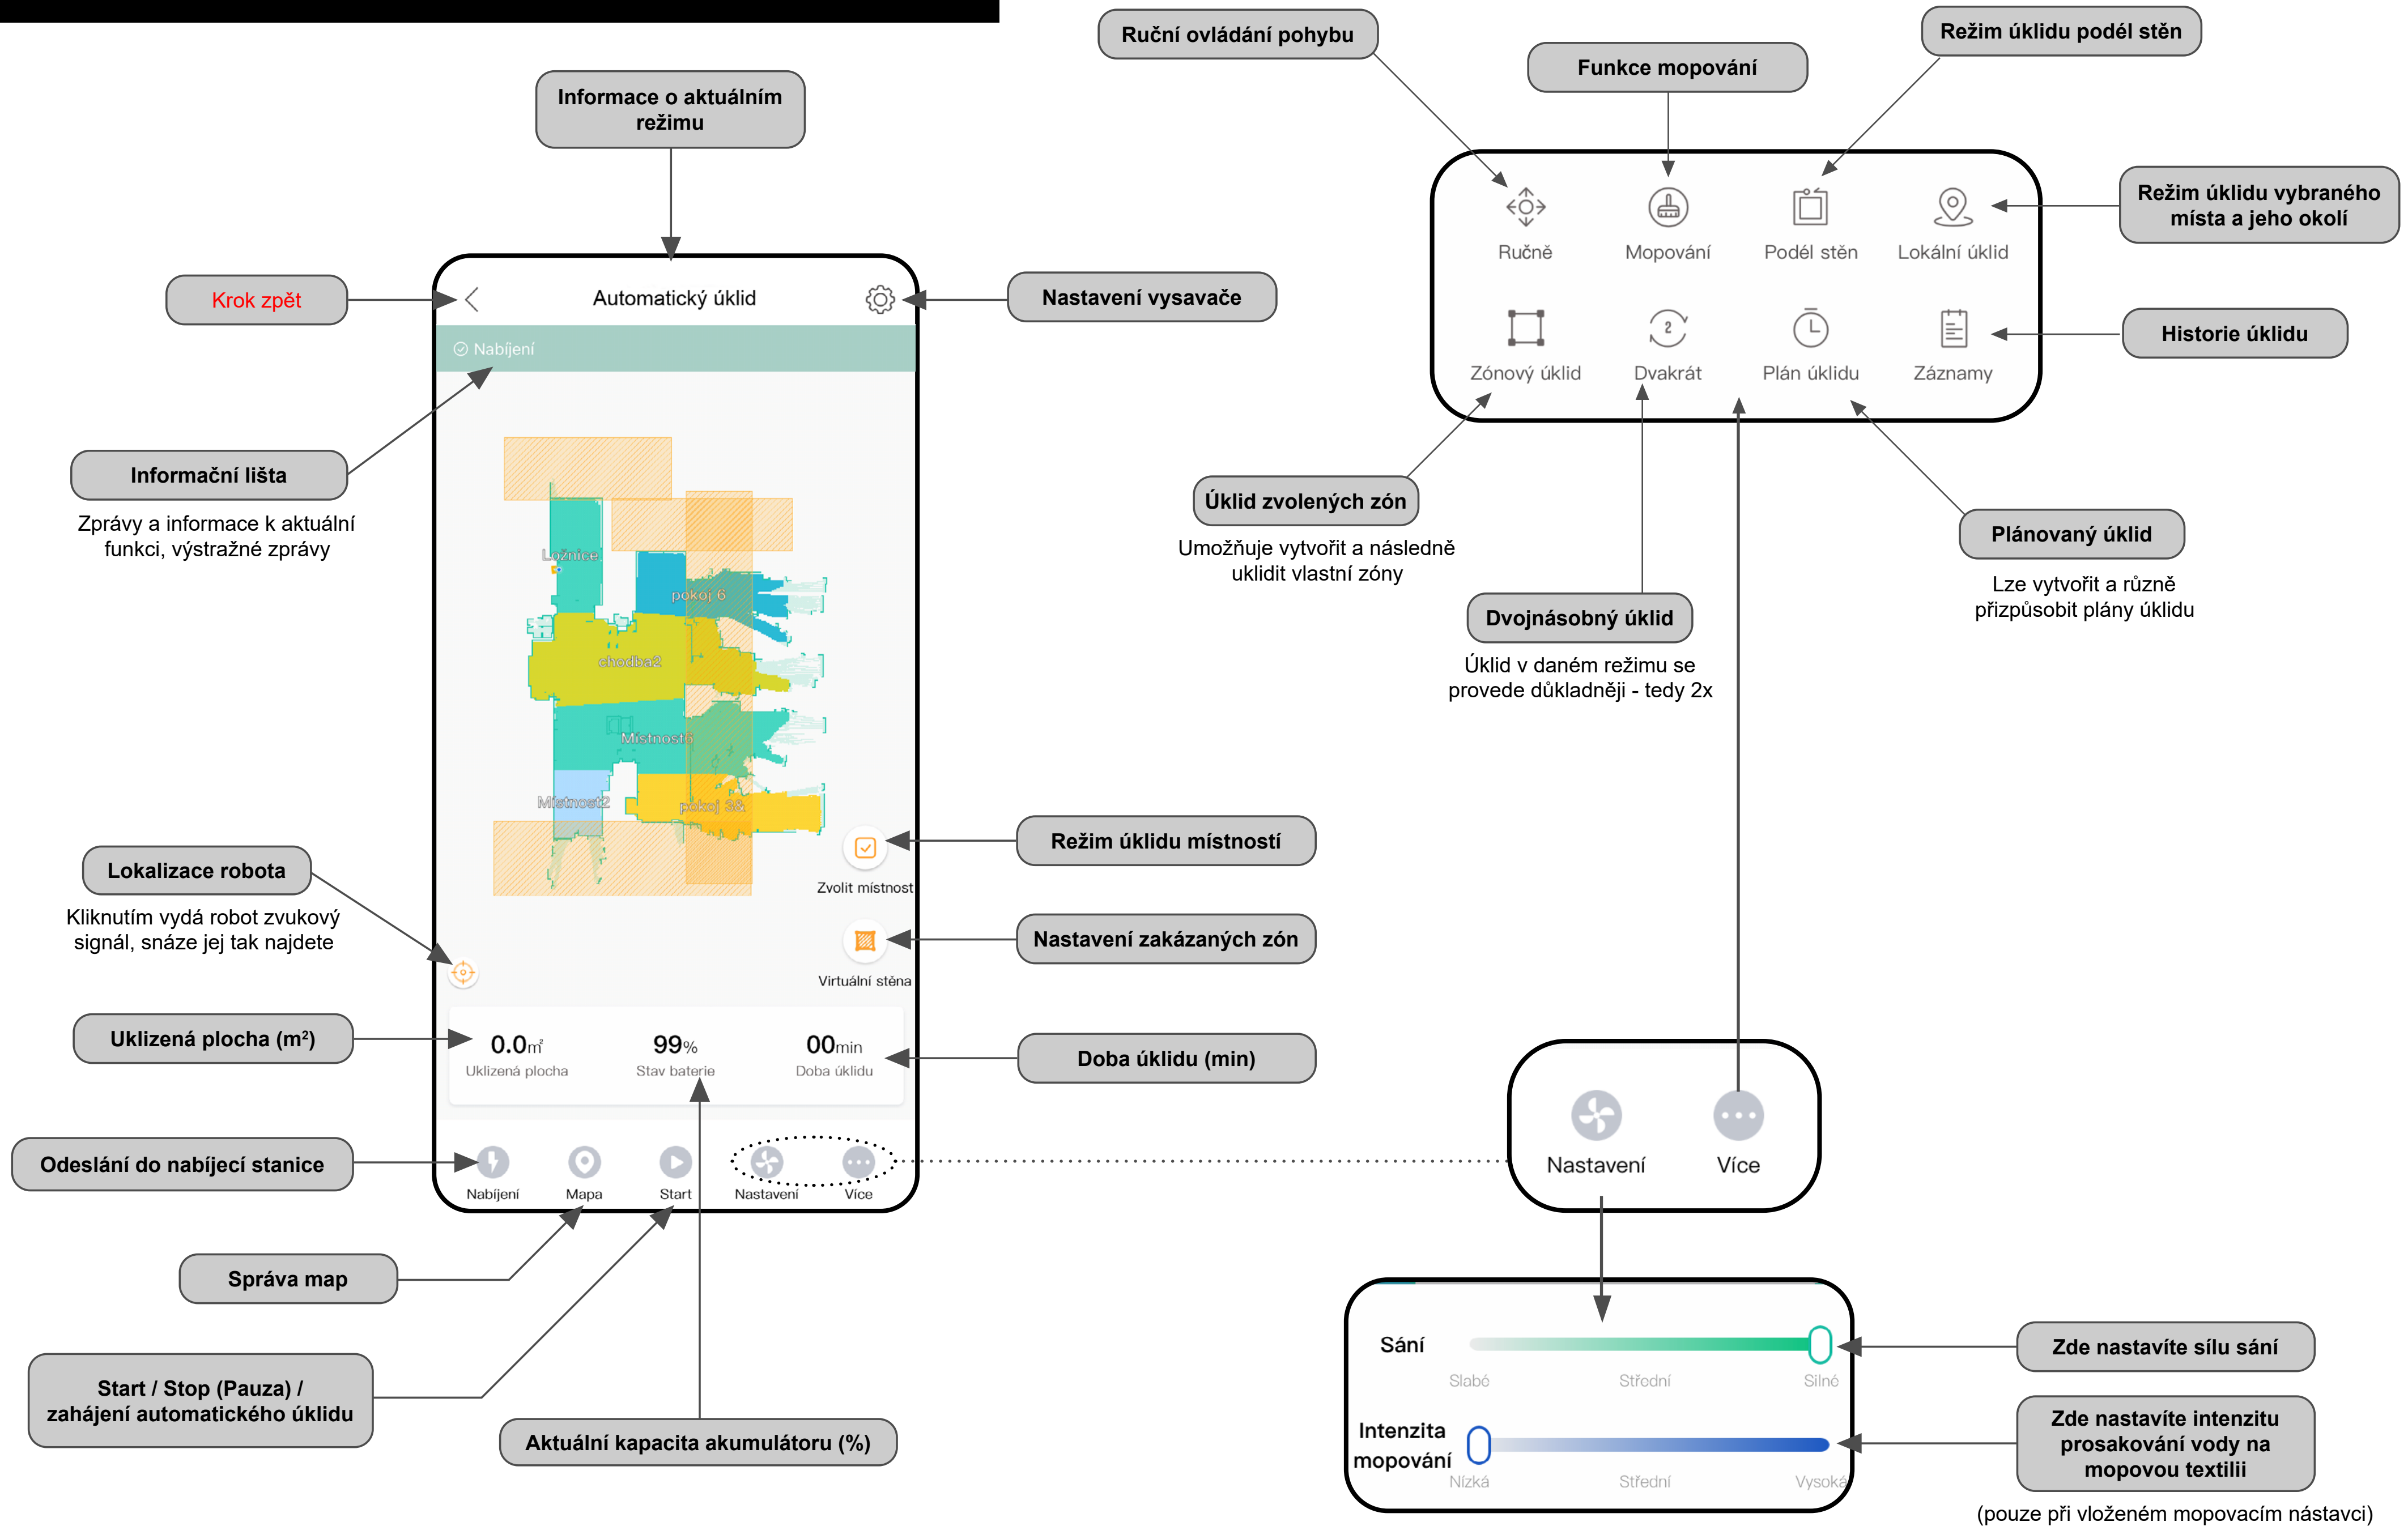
Ruční ovládání pohybu

Funkce mopování

Režim úklidu podél stěn

Informace o aktuálním režimu

Ručně
Mopování
Podél stěn
Lokální úklid

Režim úklidu vybraného místa a jeho okolí

Zónový úklid
Dvakrát
Plán úklidu
Záznamy

Historie úklidu

Krok zpět

Automatický úklid

Nastavení vysavače

Nabíjení

Informační lišta

Zprávy a informace k aktuální funkci, výstražné zprávy

Ložnice
pokoj 6
chodba2
Místnost6
Místnost2
pokoj 38

Úklid zvolených zón

Umožňuje vytvořit a následně uklidit vlastní zóny

Plánovaný úklid

Lze vytvořit a různě přizpůsobit plány úklidu

Dvojnásobný úklid

Úklid v daném režimu se provede důkladněji - tedy 2x

Režim úklidu místností

Zvolit místnost

Lokalizace robota

Kliknutím vydá robot zvukový signál, snáze jej tak najdete

Nastavení zakázaných zón

Virtuální stěna

Uklizená plocha (m²)

0.0m²
Uklizená plocha
99%
Stav baterie
00min
Doba úklidu

Doba úklidu (min)

Nastavení
Více

Odeslání do nabíjecí stanice

Nabíjení
Mapa
Start
Nastavení
Více

Správa map

Sání
Slabé
Střední
Silné

Zde nastavíte sílu sání

Start / Stop (Pauza) / zahájení automatického úklidu

Intenzita mopování
Nízká
Střední
Vysoká

Zde nastavíte intenzitu prosakování vody na mopovou textilii

Aktuální kapacita akumulátoru (%)

(pouze při vloženém mopovacím nástavci)